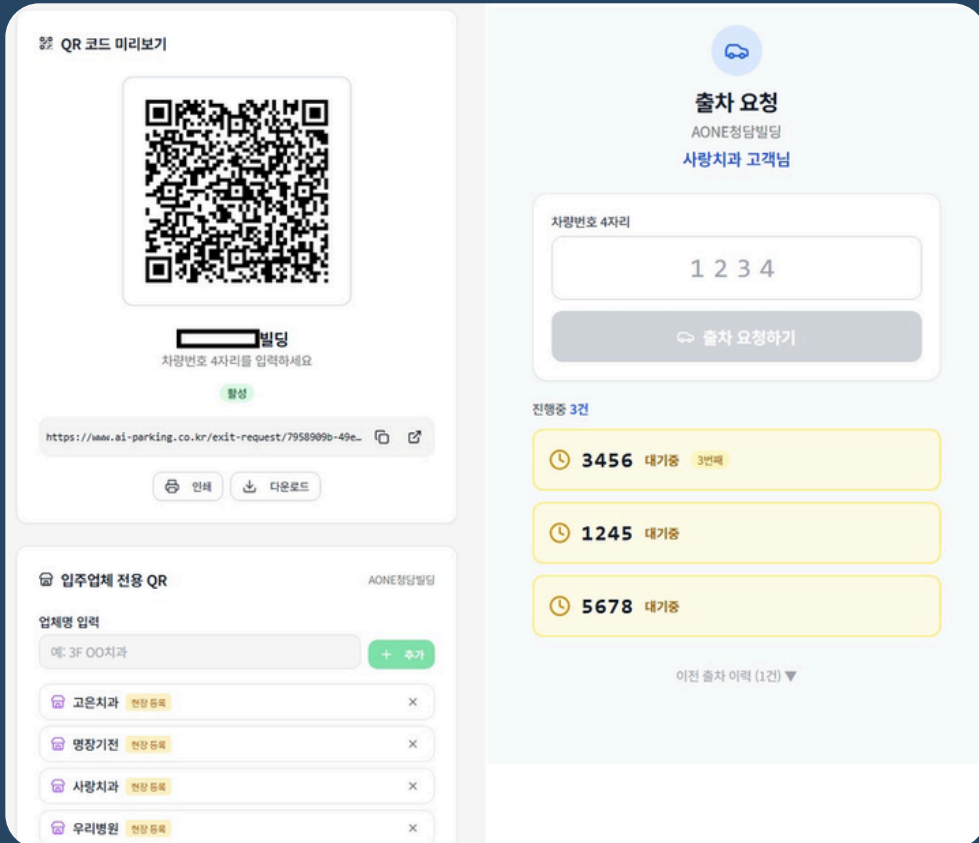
QR 코드 미리보기

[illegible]빌딩
차량번호 4자리를 입력하세요

활성

https://www.ai-parking.co.kr/exit-request/7958909b-49e...

인쇄 다운로드

입주업체 전용 QR
AONE청담빌딩

업체명 입력
예: 3F OO치과
+ 추가

고은치과 현장 등록 ×
명장기전 현장 등록 ×
사랑치과 현장 등록 ×
우리병원 현장 등록 ×

출차 요청
AONE청담빌딩
사랑치과 고객님

차량번호 4자리
1 2 3 4
출차 요청하기

진행중 3건

3456 대기중 3번째
1245 대기중
5678 대기중

이전 출차 이력 (1건) ▼